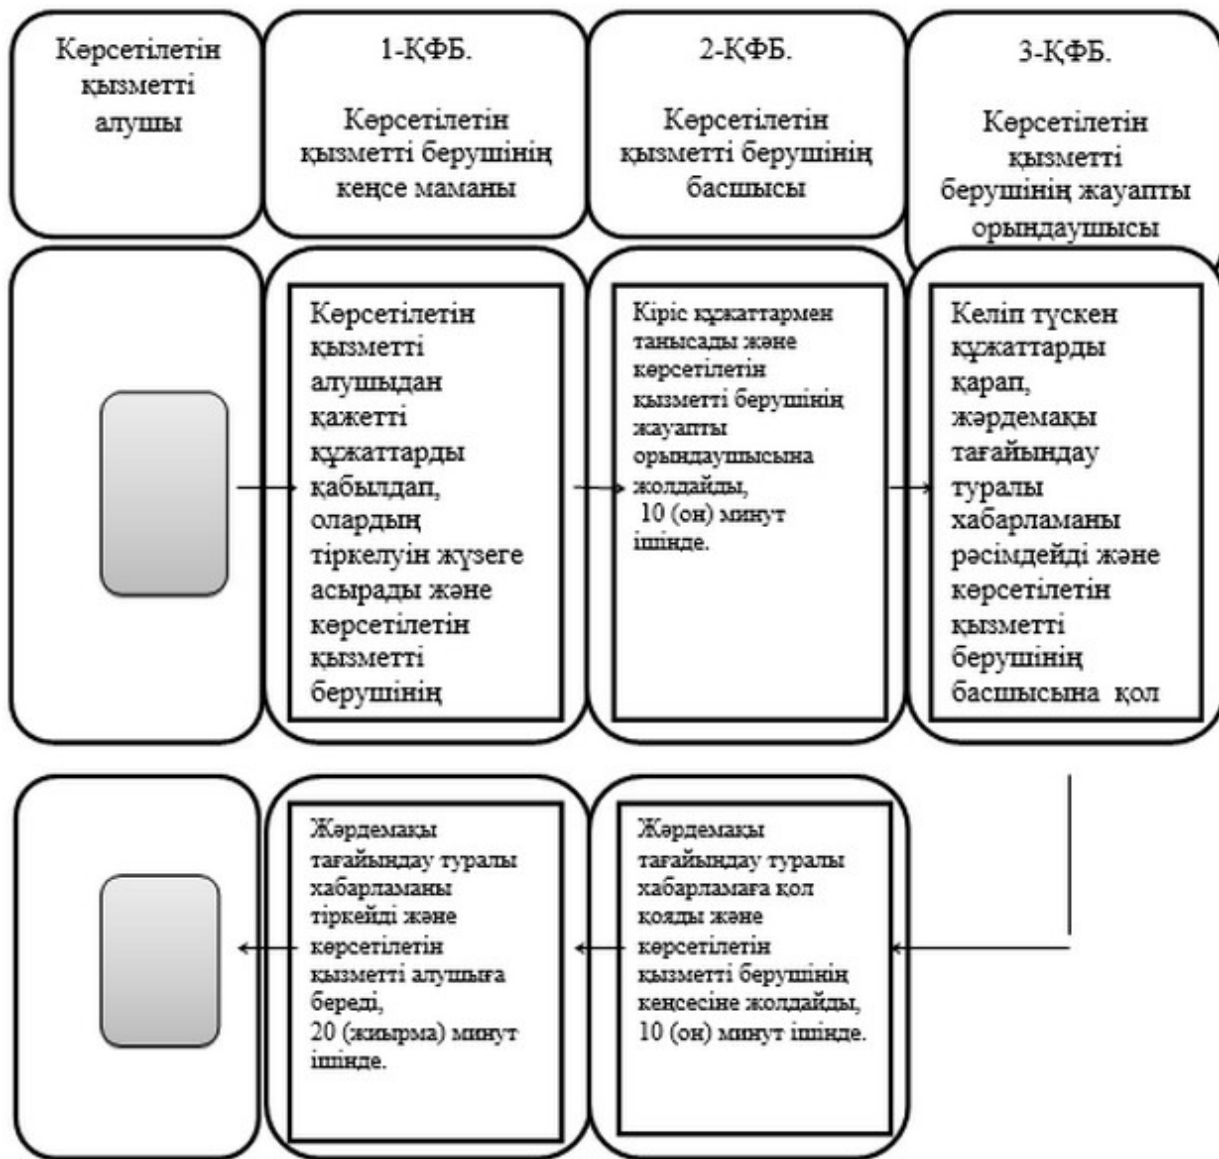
Көрсетілетін қызметті алушы

1-ҚФБ.

Көрсетілетін қызметті берушінің кеңсе маманы

2-ҚФБ.

Көрсетілетін қызметті берушінің басшысы

3-ҚФБ.

Көрсетілетін қызметті берушінің жауапты орындаушысы

Көрсетілетін қызметті алушыдан қажетті құжаттарды қабылдап, олардың тіркелуін жүзеге асырады және көрсетілетін қызметті берушінің

Кіріс құжаттармен танысады және көрсетілетін қызметті берушінің жауапты орындаушысына жолдайды, 10 (он) минут ішінде.

Келіп түскен құжаттарды қарап, жәрдемақы тағайындау туралы хабарламаны рәсімдейді және көрсетілетін қызметті берушінің басшысына қол

Жәрдемақы тағайындау туралы хабарламаны тіркейді және көрсетілетін қызметті алушыға береді, 20 (жиырма) минут ішінде.

Жәрдемақы тағайындау туралы хабарламаға қол қояды және көрсетілетін қызметті берушінің кеңсесіне жолдайды, 10 (он) минут ішінде.